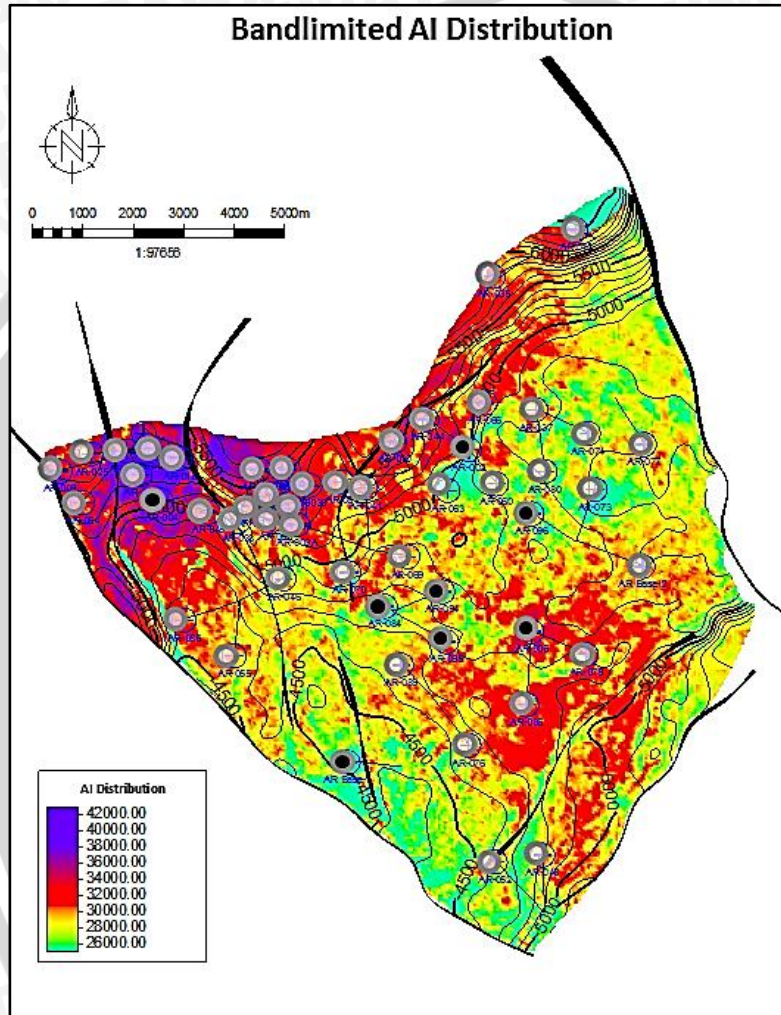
Bandlimited AI Distribution

N

0 1000 2000 3000 4000 5000m

1:97656

5000
5500
5000
5000
5000
4500
4500
4500
4500
5000
5000

AR-042
AR-063
AR-050
AR-073
AR-045
AR-055
AR-059
AR-069
AR-064
AR-084
AR-052
AR Base12
AR Base

AI Distribution
42000.00
40000.00
38000.00
36000.00
34000.00
32000.00
30000.00
28000.00
26000.00